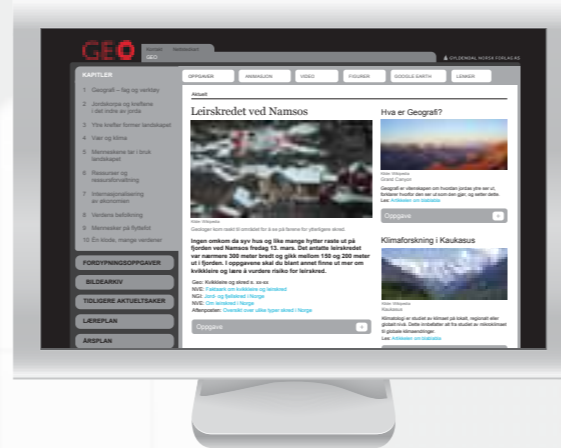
GEO

Startsiden Nettstedkart

GEO

GYLDENDAL NORSK FORLAG AS

KAPITLER

1 Geografi – fag og verktøy

2 Jordskorpa og kreftene i det indre av jorda

3 Ytre krefter former landskapet

4 Vær og klima

5 Menneskene tar i bruk landskapet

6 Ressurser og ressursforvaltning

7 Internasjonalisering av økonomien

8 Verdens befolkning

9 Mennesker på flyttefot

10 Én klode, mange verdener

FORDYPNINGSOPPGAVER

BILDEARKIV

TIDLIGERE AKTUELTSAKER

LÆREPLAN

ÅRSPLAN

OPPGAVER

ANIMASJON

VIDEO

FIGURER

GOOGLE EARTH

LENKER

Aktuelt

Leirskredet ved Namsos

Foto: Wikipedia

Geologer kom raskt til området for å se på farene for ytterligere skred.

Ingen omkom da syv hus og like mange hytter raste ut på fjorden ved Namsos fredag 13. mars. Det antatte leirskredet var nærmere 300 meter bredt og gikk mellom 150 og 200 meter ut i fjorden. I oppgavene skal du blant annet finne ut mer om kvikkleire og lære å vurdere risiko for leirskred.

Geo: Kvikkleire og skred s. xx-xx

NVE: Faktaark om kvikkleire og leirskred

NGI: Jord- og fjellskred i Norge

NVE: Om leirskred i Norge

Aftenposten: Oversikt over ulike typer skred i Norge

Oppgave

Hva er Geografi?

Foto: Wikipedia

Grand Canyon

Geografi er vitenskapen om hvordan jordas ytre ser ut, forklarer hvorfor den ser ut som den gjør, og setter dette

Les: Artikkelen om Wikipedia

Oppgave

Klimaforskning i Kaukasus

Foto: Wikipedia

Kaukasus

Klimaskog er studert av klimaet på lokalt, regionalt eller globalt nivå. Dette innbefatter alt fra studiet av mikroklimaet til globale klimaendringer.

Les: Artikkelen om klimatisk